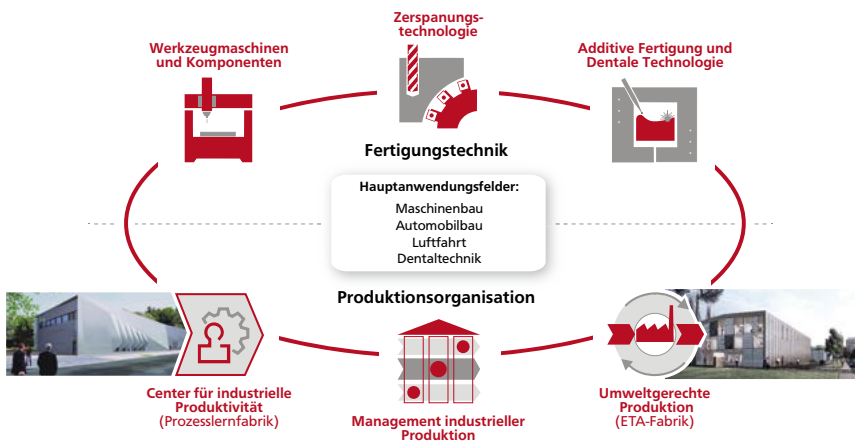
Werkzeugmaschinen und Komponenten

Zerspanungstechnologie

Additive Fertigung und Dentale Technologie

Fertigungstechnik

Hauptanwendungsfelder:
Maschinenbau
Automobilbau
Luftfahrt
Dentaltechnik

Produktionsorganisation

Center für industrielle Produktivität
(Prozesslernfabrik)

Management industrieller Produktion

Umweltgerechte Produktion
(ETA-Fabrik)